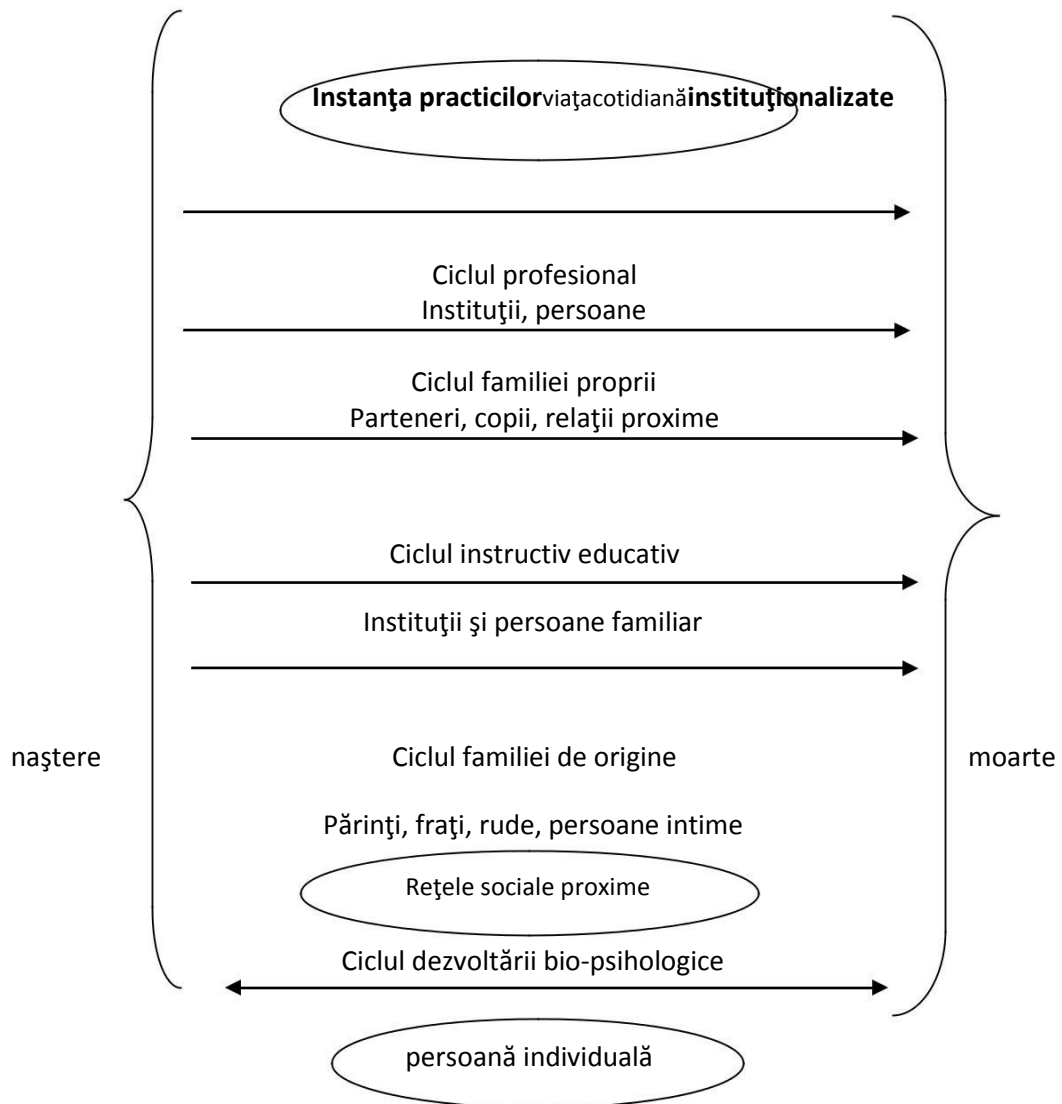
**Instanţa practicilor**viaţacotidiană**instituţionalizate**

Ciclul profesional
Instituţii, persoane

Ciclul familiei proprii
Parteneri, copii, relaţii proxime

Ciclul instructiv educativ

Instituţii şi persoane familiar

naştere

Ciclul familiei de origine

moarte

Părinţi, fraţi, rude, persoane intime

Reţele sociale proxime

Ciclul dezvoltării bio-psihologice

persoană individuală